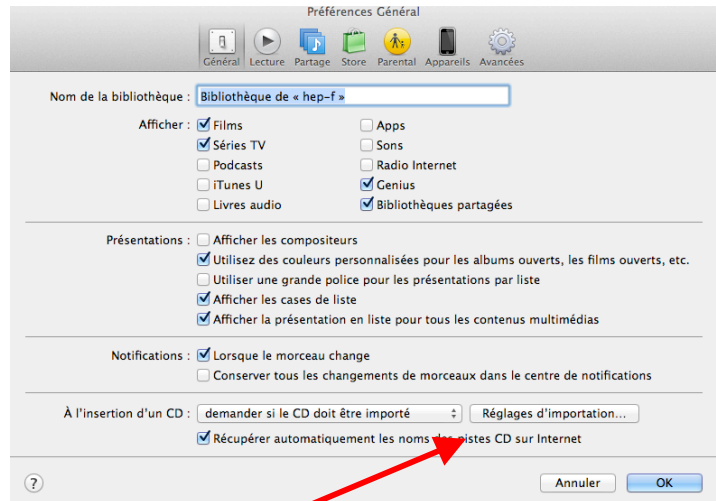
Préférences Général

Général Lecture Partage Store Parental Appareils Avancées

Nom de la bibliothèque : Bibliothèque de « hep-f »

Afficher : Films
Séries TV
Podcasts
iTunes U
Livres audio
Apps
Sons
Radio Internet
Genius
Bibliothèques partagées

Présentations : Afficher les compositeurs
Utilisez des couleurs personnalisées pour les albums ouverts, les films ouverts, etc.
Utiliser une grande police pour les présentations par liste
Afficher les cases de liste
Afficher la présentation en liste pour tous les contenus multimédias

Notifications : Lorsque le morceau change
Conserver tous les changements de morceaux dans le centre de notifications

À l'insertion d'un CD : demander si le CD doit être importé
Réglages d'importation…
Récupérer automatiquement les noms des pistes CD sur Internet

?
Annuler
OK